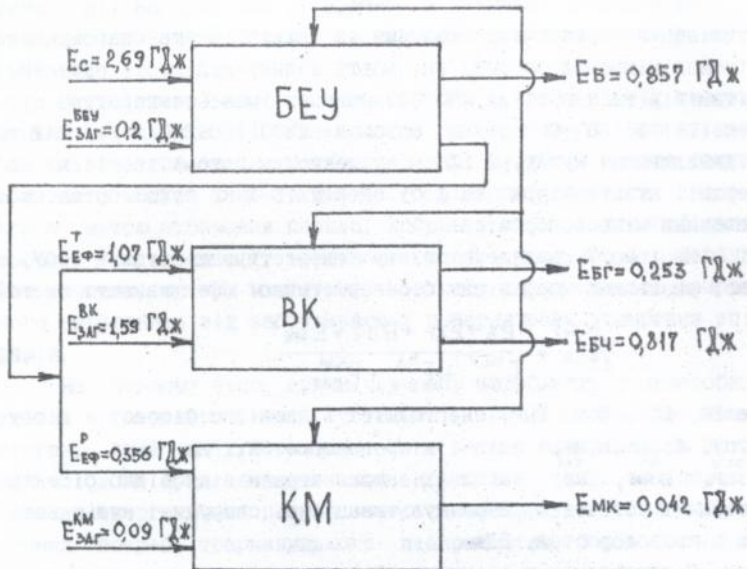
$E_C = 2,69$ ГДж

$E_{ЗАГ}^{БЕУ} = 0,2$ ГДж

БЕУ

$E_B = 0,857$ ГДж

$E_{ЕФ}^{T} = 1,07$ ГДж

$E_{ЗАГ}^{ВК} = 1,59$ ГДж

ВК

$E_{БГ} = 0,253$ ГДж

$E_{БЧ} = 0,817$ ГДж

$E_{ЕФ}^{P} = 0,556$ ГДж

$E_{ЗАГ}^{КМ} = 0,09$ ГДж

КМ

$E_{МК} = 0,042$ ГДж